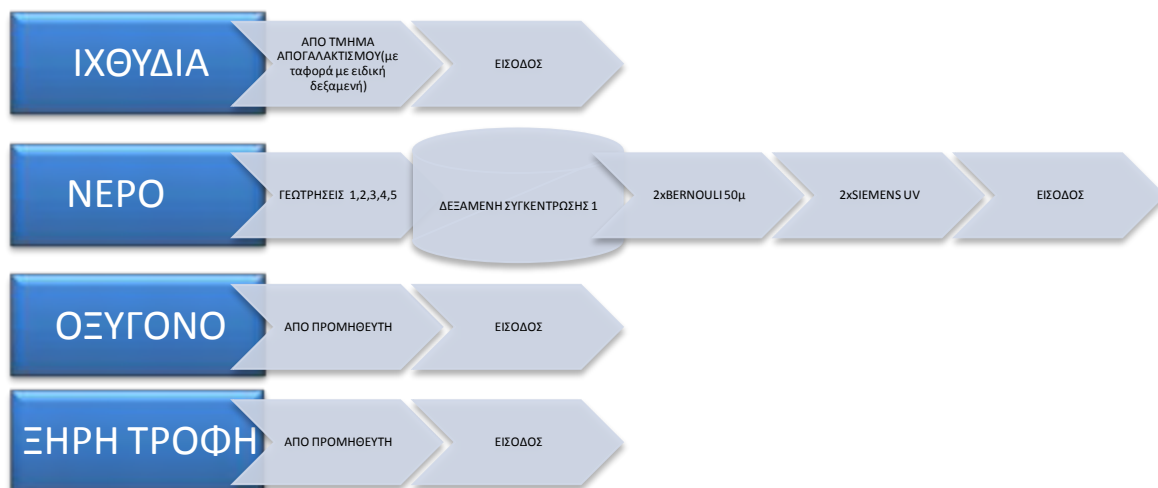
ΙΧΘΥΔΙΑ

ΑΠΟ ΤΜΗΜΑ ΑΠΟΓΑΛΑΚΤΙΣΜΟΥ(με ταφορά με ειδική δεξαμενή)

ΕΙΣΟΔΟΣ

ΝΕΡΟ

ΓΕΩΤΡΗΣΕΙΣ 1,2,3,4,5

ΔΕΞΑΜΕΝΗ ΣΥΓΚΕΝΤΡΩΣΗΣ 1

2xBERNOULI 50μ

2xSIEMENS UV

ΕΙΣΟΔΟΣ

ΟΞΥΓΟΝΟ

ΑΠΟ ΠΡΟΜΗΘΕΥΤΗ

ΕΙΣΟΔΟΣ

ΞΗΡΗ ΤΡΟΦΗ

ΑΠΟ ΠΡΟΜΗΘΕΥΤΗ

ΕΙΣΟΔΟΣ